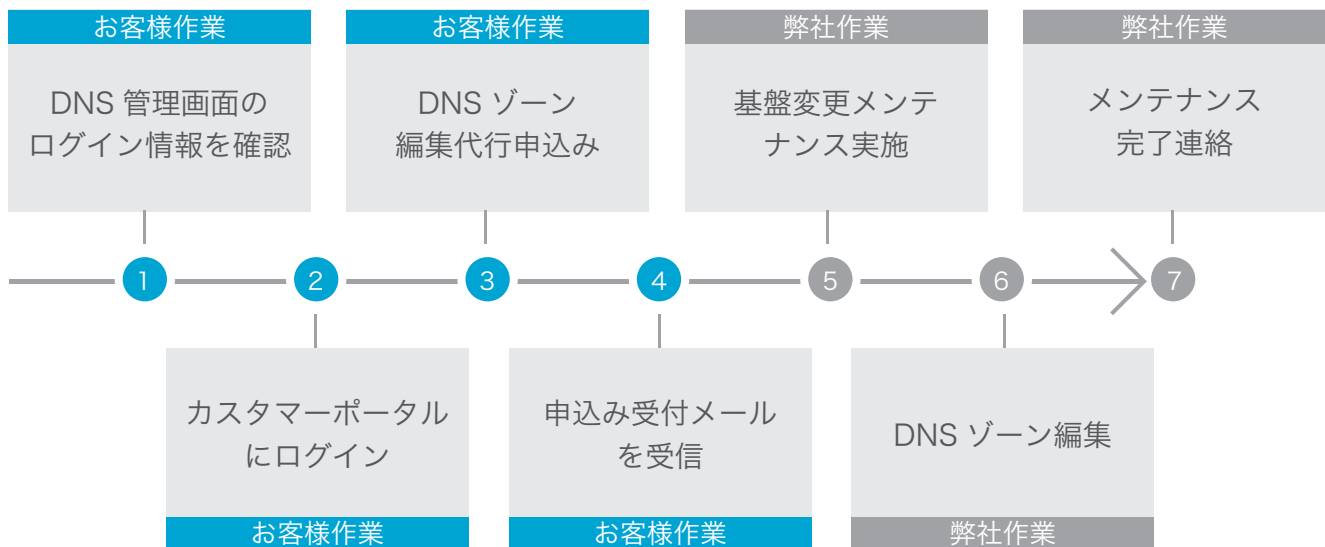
お客様作業
DNS 管理画面のログイン情報を確認

お客様作業
DNS ゾーン編集代行申込み

弊社作業
基盤変更メンテナンス実施

弊社作業
メンテナンス完了連絡

1 2 3 4 5 6 7

カスタマーポータルにログイン
お客様作業

申込み受付メールを受信
お客様作業

DNS ゾーン編集
弊社作業